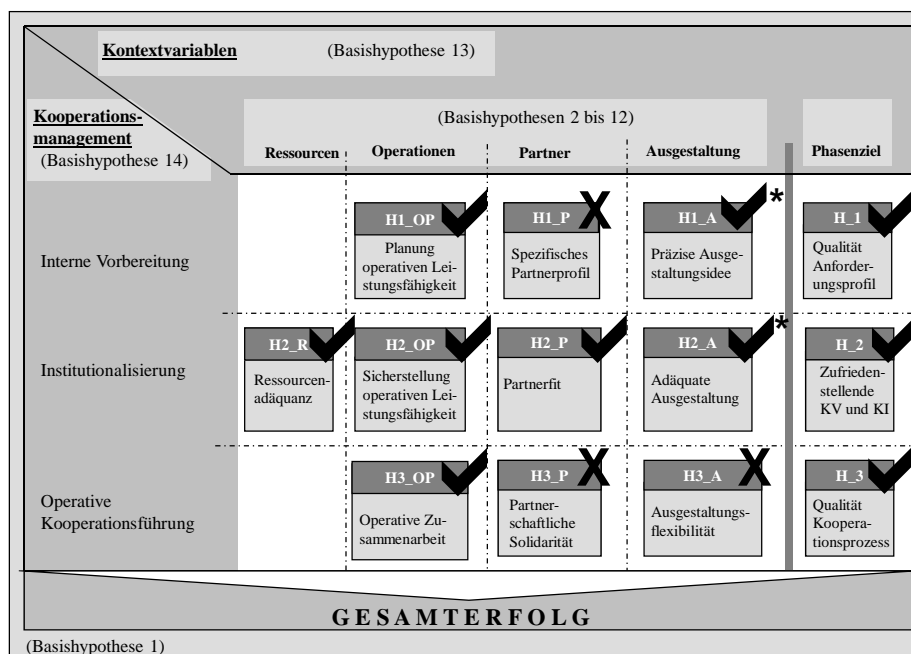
Kontextvariablen (Basishypothese 13)

Kooperationsmanagement (Basishypothese 14)

(Basishypothesen 2 bis 12)

| | Ressourcen | Operationen | Partner | Ausgestaltung | Phasenziel |
|---|---|---|---|---|---|
| Interne Vorbereitung | | H1_OP Planung operativen Leistungsfähigkeit | H1_P Spezifisches Partnerprofil | H1_A Präzise Ausgestaltungsidee | H_1 Qualität Anforderungsprofil |
| Institutionalisierung | H2_R Ressourcenadäquanz | H2_OP Sicherstellung operativen Leistungsfähigkeit | H2_P Partnerfit | H2_A Adäquate Ausgestaltung | H_2 Zufriedenstellende KV und KI |
| Operative Kooperationsführung | | H3_OP Operative Zusammenarbeit | H3_P Partnerschaftliche Solidarität | H3_A Ausgestaltungsflexibilität | H_3 Qualität Kooperationsprozess |

X X X * *

GESAMTERFOLG

(Basishypothese 1)